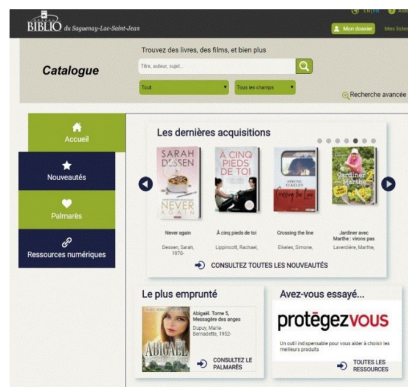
BIBLIO du Saguenay-Lac-Saint-Jean

Mon dossier Mes listes

Catalogue

Trouvez des livres, des films, et bien plus

Titre, auteur, sujet...

Tout

Tous les champs

Recherche avancée

Accueil

Nouveautés

Palmarès

Ressources numériques

Les dernières acquisitions

SARAH DESSEN NEVER AGAIN

À CINQ PIEDS DE TOI

Never again
Dessen, Sarah, 1970-

À cinq pieds de toi
Lippincott, Rachael,

Crossing the line
Eliseles, Simone,

Jardiner avec Marthe : visons pas
Lavertière, Marthe,

CONSULTEZ TOUTES LES NOUVEAUTÉS

Le plus emprunté

ABIGAËL

Abigaël, Tome 5, Messagère des anges
Dupuy, Marie-Bernadette, 1952-

CONSULTEZ LE PALMARÈS

Avez-vous essayé...

protégez vous

Un outil indispensable pour vous aider à choisir les meilleurs produits

TOUTES LES RESSOURCES